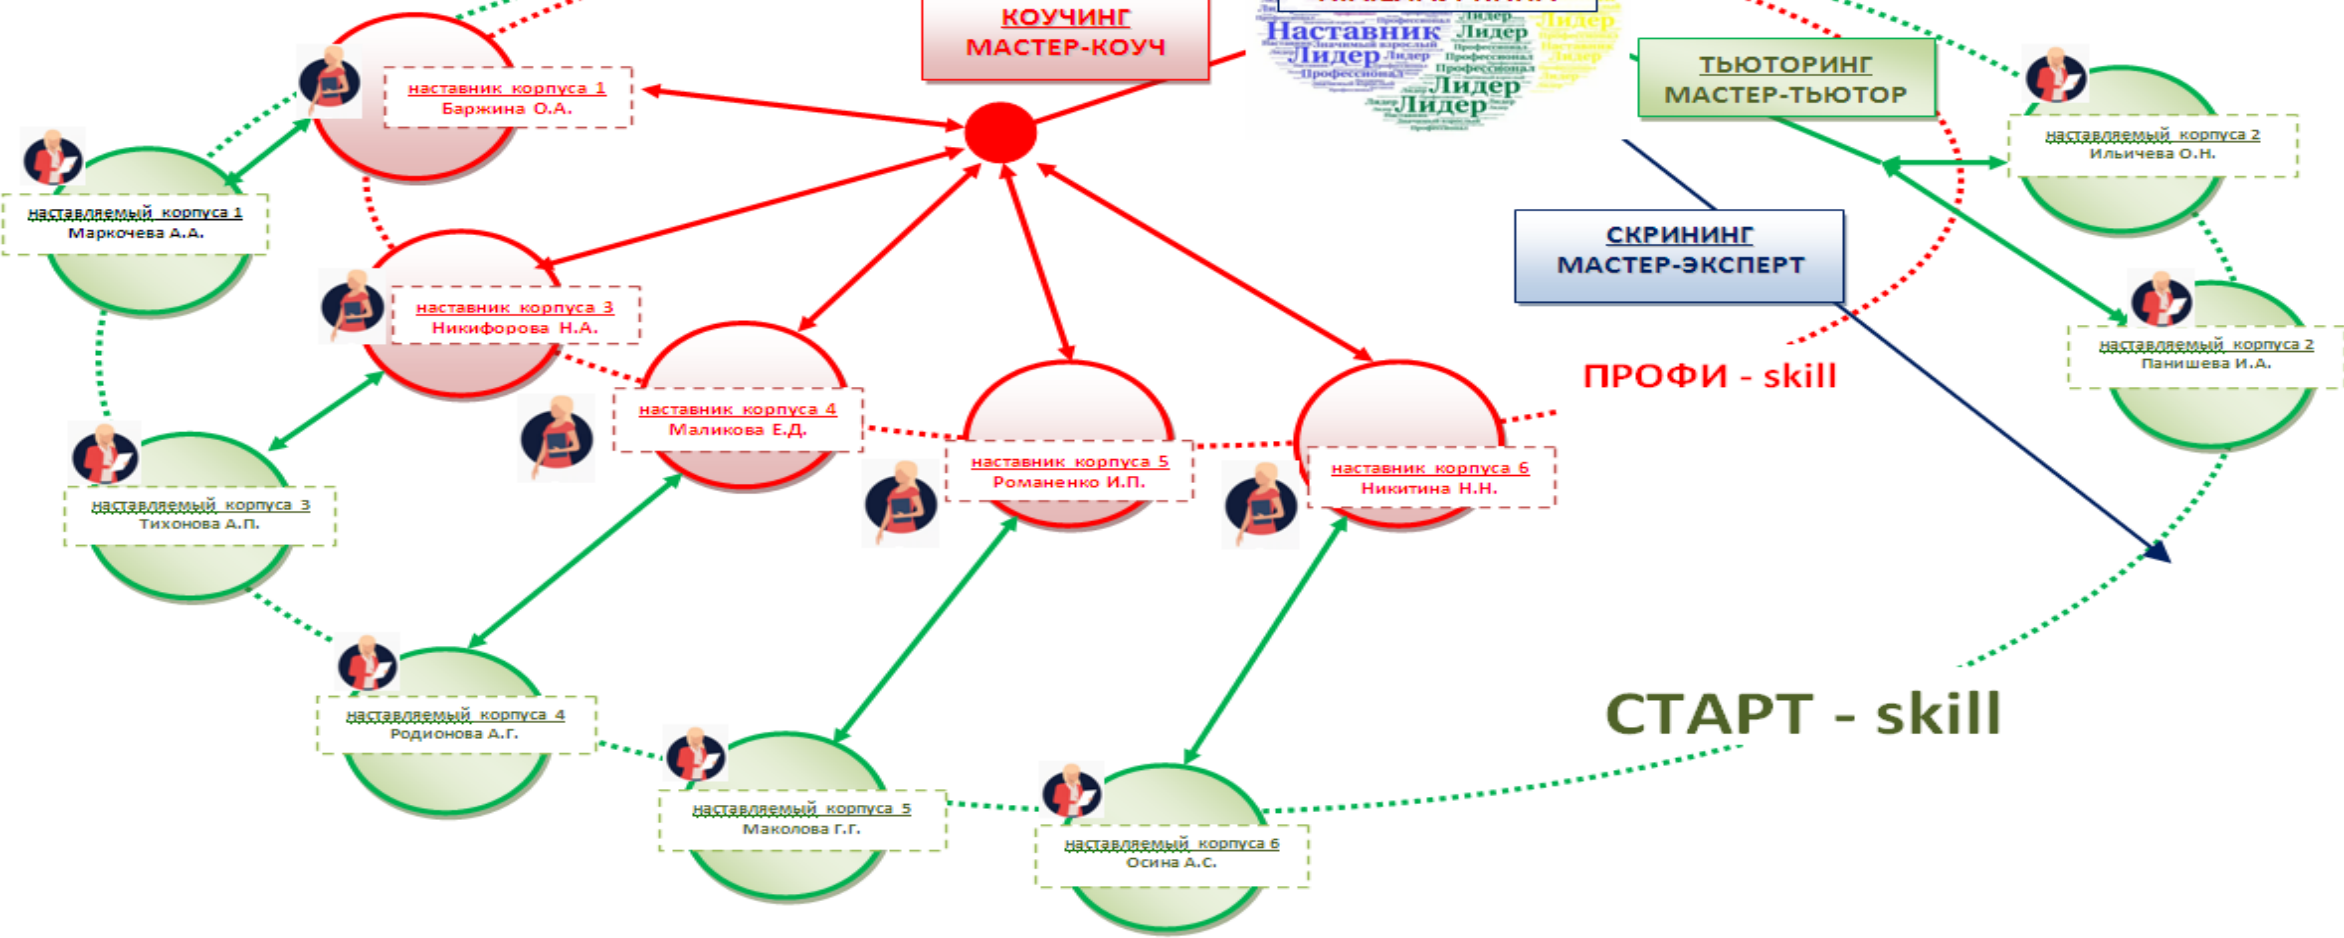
КОУЧИНГ
МАСТЕР-КОУЧ

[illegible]

Наставник Лидер Лидер Лидер Лидер Лидер Профессионал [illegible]

ТЬЮТОРИНГ
МАСТЕР-ТЬЮТОР

наставник корпуса 1
Баржина О.А.

наставляемый корпуса 1
Маркочева А.А.

наставляемый корпуса 2
Ильичева О.Н.

СКРИНИНГ
МАСТЕР-ЭКСПЕРТ

наставник корпуса 3
Никифорова Н.А.

наставляемый корпуса 2
Панишева И.А.

ПРОФИ - skill

наставник корпуса 4
Маликова Е.Д.

наставник корпуса 5
Романенко И.П.

наставник корпуса 6
Никитина Н.Н.

наставляемый корпуса 3
Тихонова А.П.

наставляемый корпуса 4
Родионова А.Г.

наставляемый корпуса 5
Маколова Г.Г.

наставляемый корпуса 6
Осина А.С.

СТАРТ - skill